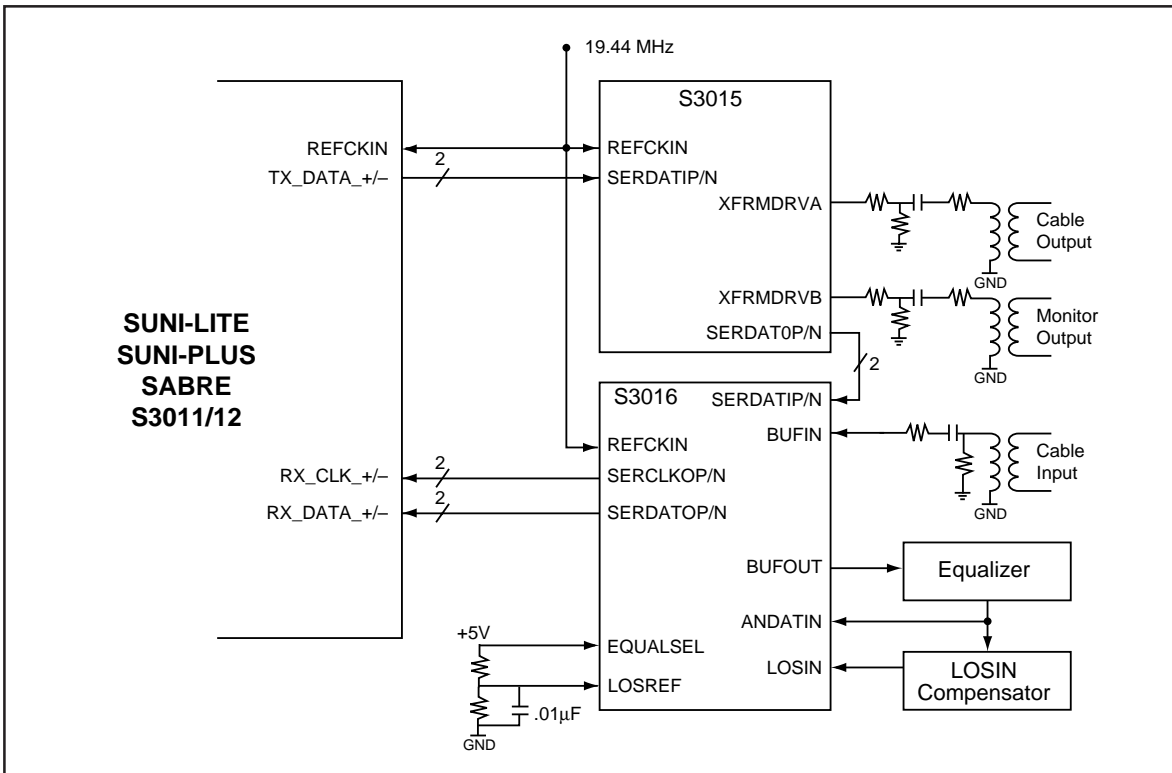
19.44 MHz

S3015

REFCKIN

REFCKIN

2

TX_DATA_+/–

SERDATIP/N

XFRMDRVA

Cable Output

GND

XFRMDRVB

Monitor Output

SERDAT0P/N

GND

SUNI-LITE
SUNI-PLUS
SABRE
S3011/12

2

S3016

SERDATIP/N

REFCKIN

BUFIN

Cable Input

2

RX_CLK_+/–

SERCLKOP/N

GND

2

RX_DATA_+/–

SERDATOP/N

BUFOUT

Equalizer

ANDATIN

+5V

EQUALSEL

LOSIN

LOSIN Compensator

LOSREF

.01µF

GND